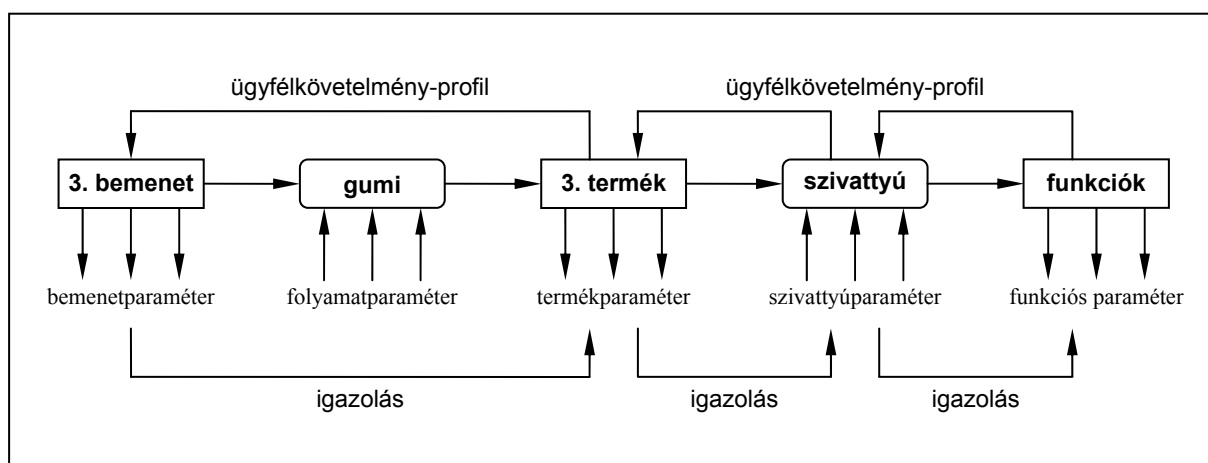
ügyfélkövetelmény-profil

ügyfélkövetelmény-profil

3. bemenet

gumi

3. termék

szivattyú

funkciók

bemenetparaméter

folyamatparaméter

termékparaméter

szivattyúparaméter

funkciós paraméter

igazolás

igazolás

igazolás